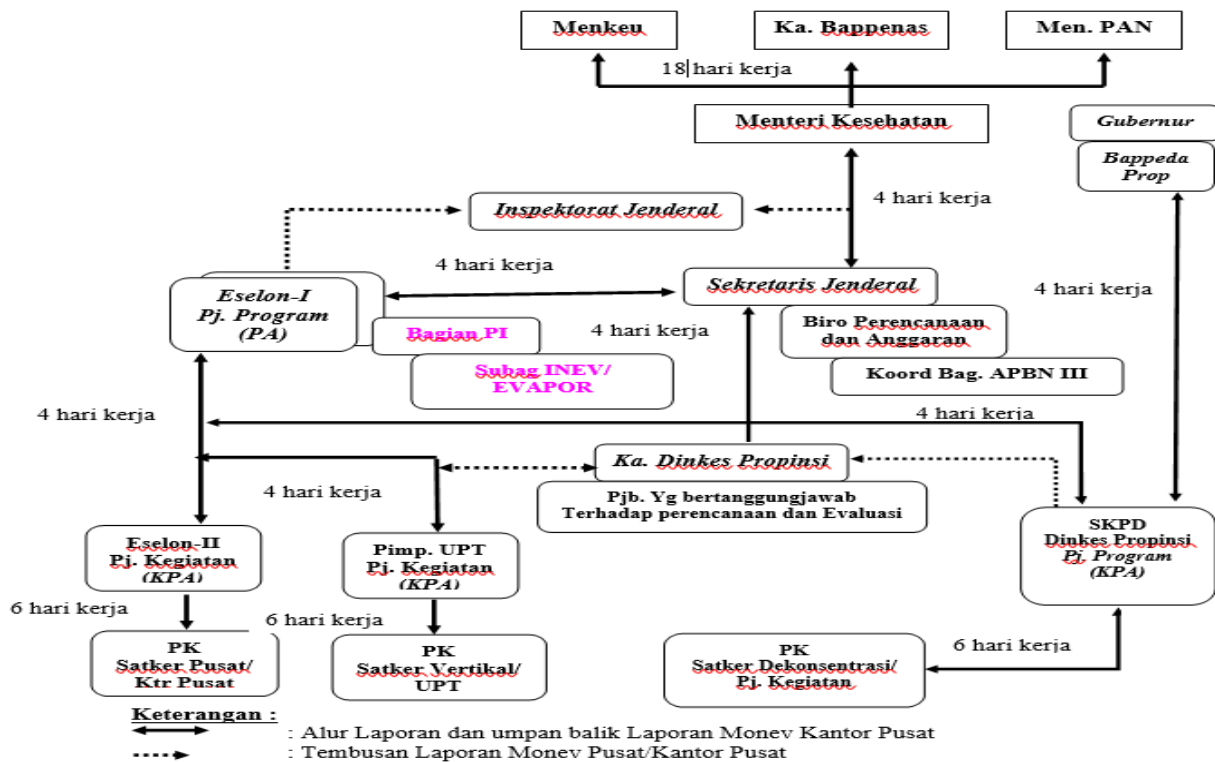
Menkeu

Ka. Bappenas

Men. PAN

18 hari kerja

Menteri Kesehatan

Gubernur

Bappeda Prop

4 hari kerja

Inspektorat Jenderal

4 hari kerja

Eselon-I Pj. Program (PA)

Sekretaris Jenderal

4 hari kerja

Bagian PI

4 hari kerja

Biro Perencanaan dan Anggaran

Subag INEV/ EVAPOR

Koord Bag. APBN III

4 hari kerja

4 hari kerja

Ka. Dinkes Propinsi

4 hari kerja

Pjb. Yg bertanggungjawab Terhadap perencanaan dan Evaluasi

Eselon-II Pj. Kegiatan (KPA)

Pimp. UPT Pj. Kegiatan (KPA)

SKPD Dinkes Propinsi Pj. Program (KPA)

6 hari kerja

6 hari kerja

PK Satker Pusat/ Ktr Pusat

PK Satker Vertikal/ UPT

6 hari kerja

PK Satker Dekonsentrasi/ Pj. Kegiatan

Keterangan :

: Alur Laporan dan umpan balik Laporan Monev Kantor Pusat

: Tembusan Laporan Monev Pusat/Kantor Pusat